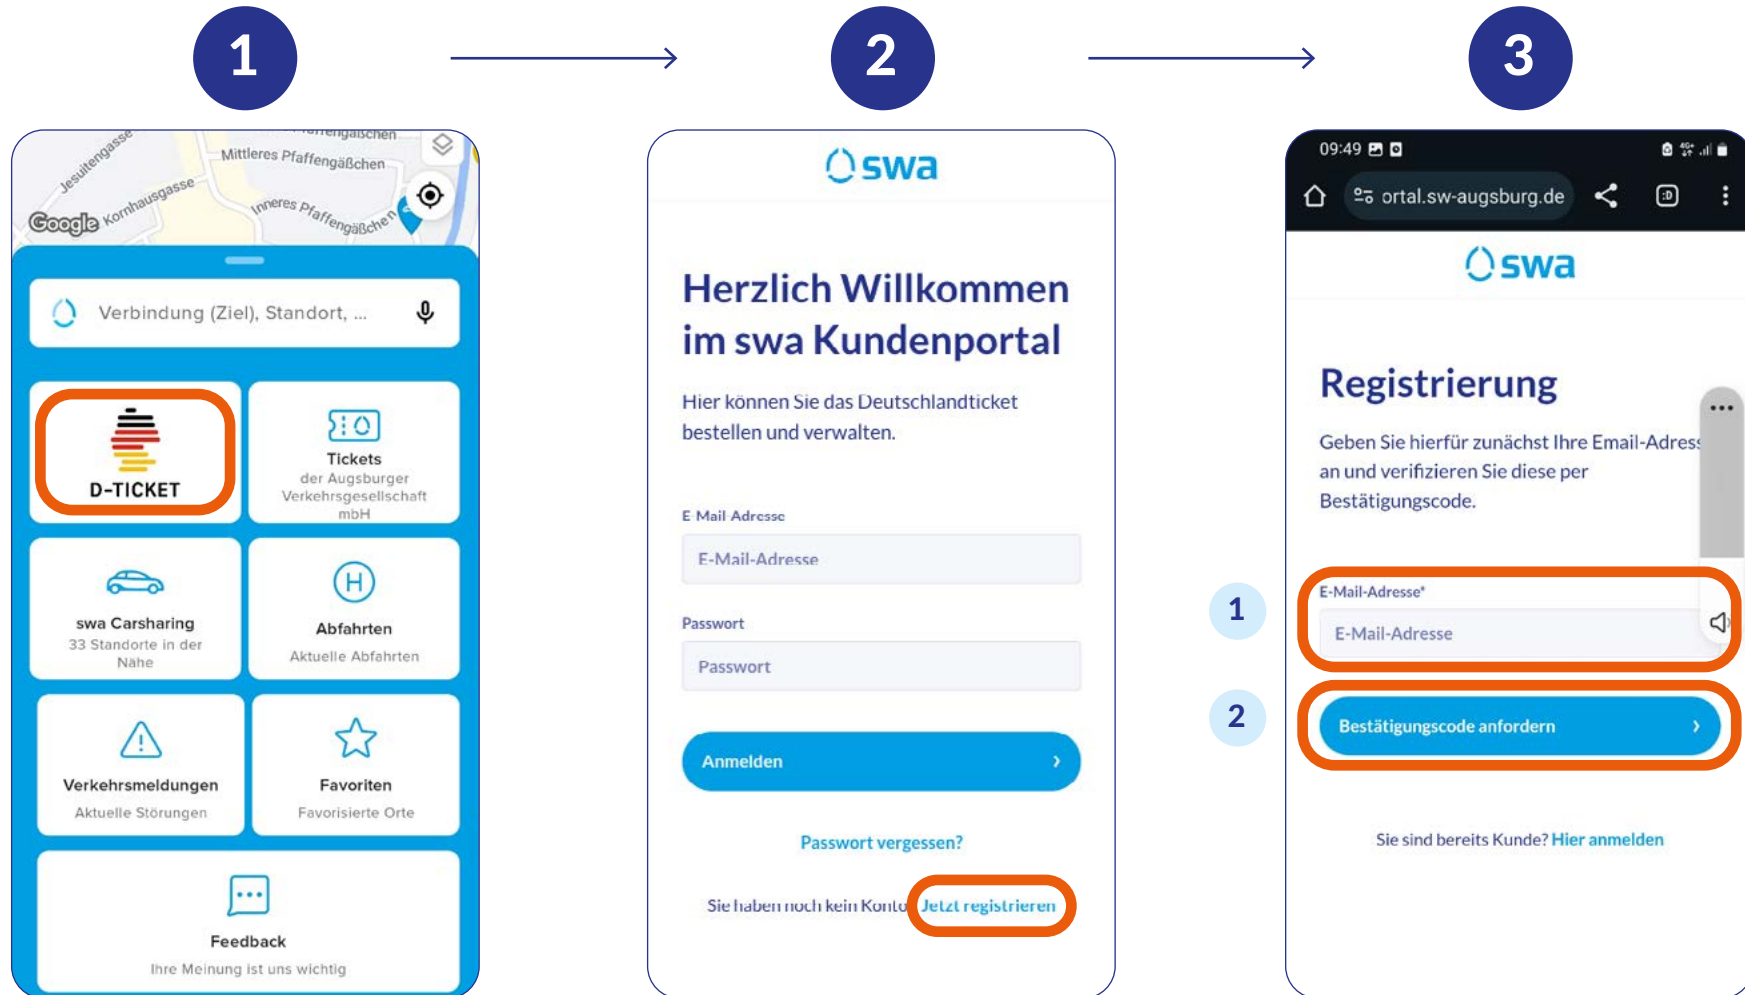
1

2

3

Jesuitengasse
Mittleres Pfaffengäßchen
Kornhausgasse
Inneres Pfaffengäßchen
Google

Verbindung (Ziel), Standort, ...

D-TICKET

Tickets
der Augsburger Verkehrsgesellschaft mbH

swa Carsharing
33 Standorte in der Nähe

Abfahrten
Aktuelle Abfahrten

Verkehrsmeldungen
Aktuelle Störungen

Favoriten
Favorisierte Orte

Feedback
Ihre Meinung ist uns wichtig

swa

Herzlich Willkommen im swa Kundenportal

Hier können Sie das Deutschlandticket bestellen und verwalten.

E Mail Adresse
E-Mail-Adresse

Passwort
Passwort

Anmelden

Passwort vergessen?

Sie haben noch kein Konto Jetzt registrieren

09:49
ortal.sw-augsburg.de

swa

Registrierung

Geben Sie hierfür zunächst Ihre Email-Adress an und verifizieren Sie diese per Bestätigungscode.

1
E-Mail-Adresse*
E-Mail-Adresse

2
Bestätigungscode anfordern

Sie sind bereits Kunde? Hier anmelden